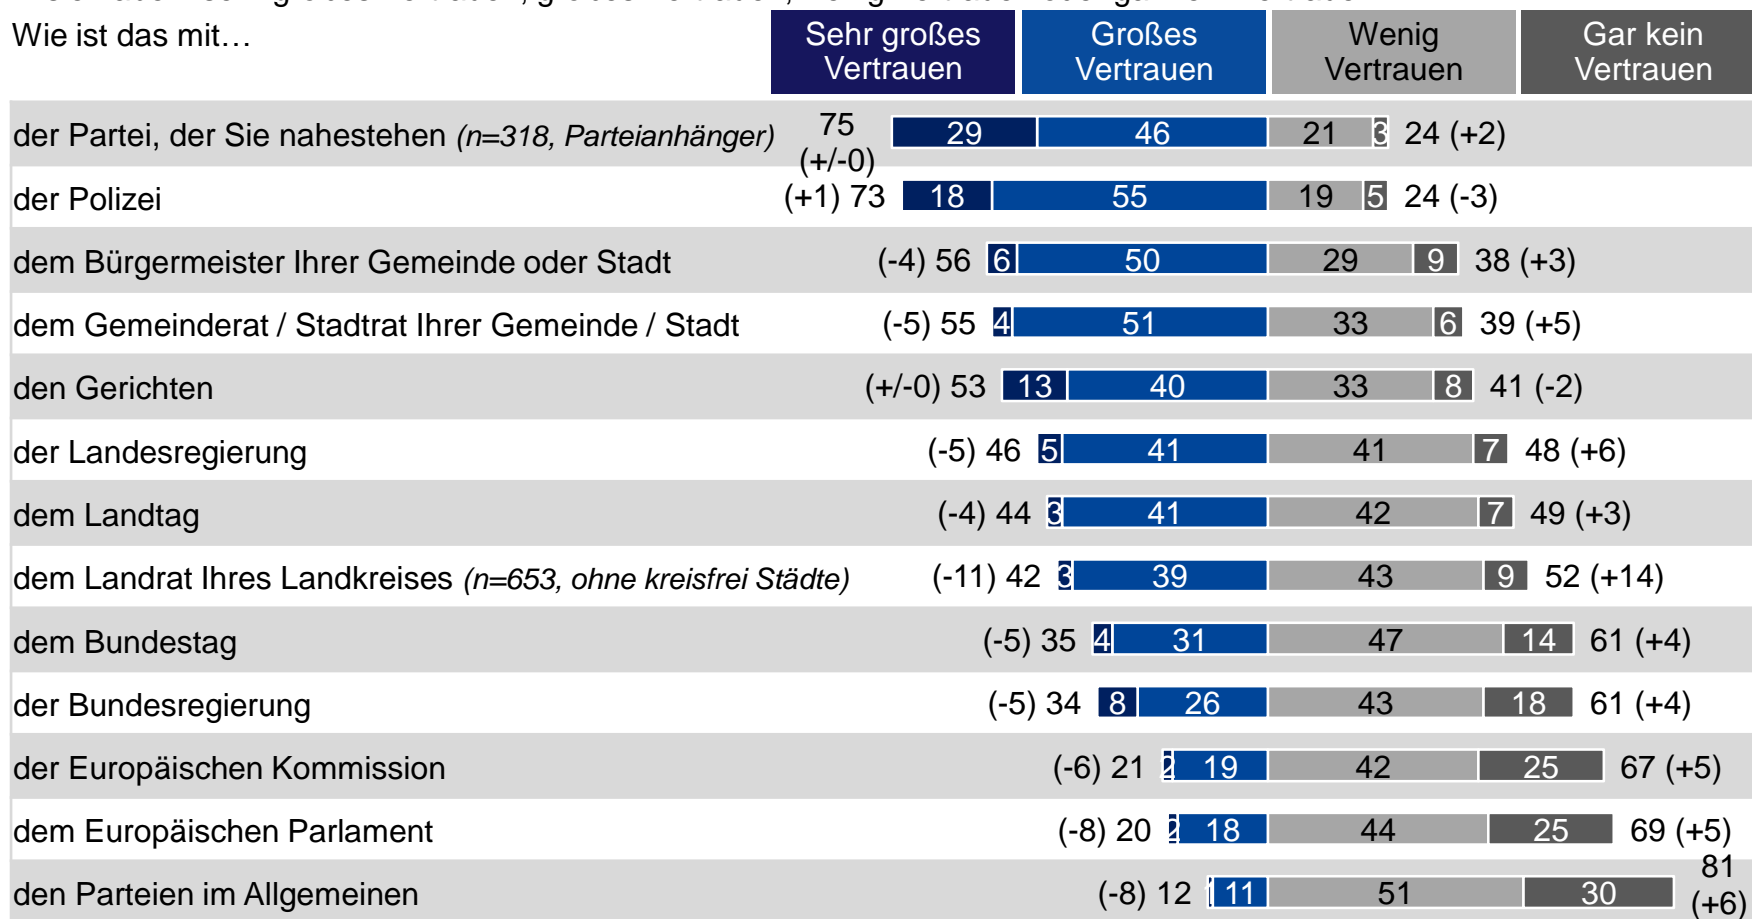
Wie ist das mit…

| | | Sehr großes Vertrauen | Großes Vertrauen | Wenig Vertrauen | Gar kein Vertrauen | |
|---|---|---|---|---|---|---|
| der Partei, der Sie nahestehen *(n=318, Parteianhänger)* | 75 (+/-0) | 29 | 46 | 21 | 3 | 24 (+2) |
| der Polizei | (+1) 73 | 18 | 55 | 19 | 5 | 24 (-3) |
| dem Bürgermeister Ihrer Gemeinde oder Stadt | (-4) 56 | 6 | 50 | 29 | 9 | 38 (+3) |
| dem Gemeinderat / Stadtrat Ihrer Gemeinde / Stadt | (-5) 55 | 4 | 51 | 33 | 6 | 39 (+5) |
| den Gerichten | (+/-0) 53 | 13 | 40 | 33 | 8 | 41 (-2) |
| der Landesregierung | (-5) 46 | 5 | 41 | 41 | 7 | 48 (+6) |
| dem Landtag | (-4) 44 | 3 | 41 | 42 | 7 | 49 (+3) |
| dem Landrat Ihres Landkreises *(n=653, ohne kreisfrei Städte)* | (-11) 42 | 3 | 39 | 43 | 9 | 52 (+14) |
| dem Bundestag | (-5) 35 | 4 | 31 | 47 | 14 | 61 (+4) |
| der Bundesregierung | (-5) 34 | 8 | 26 | 43 | 18 | 61 (+4) |
| der Europäischen Kommission | (-6) 21 | 2 | 19 | 42 | 25 | 67 (+5) |
| dem Europäischen Parlament | (-8) 20 | 2 | 18 | 44 | 25 | 69 (+5) |
| den Parteien im Allgemeinen | (-8) 12 | 1 | 11 | 51 | 30 | 81 (+6) |